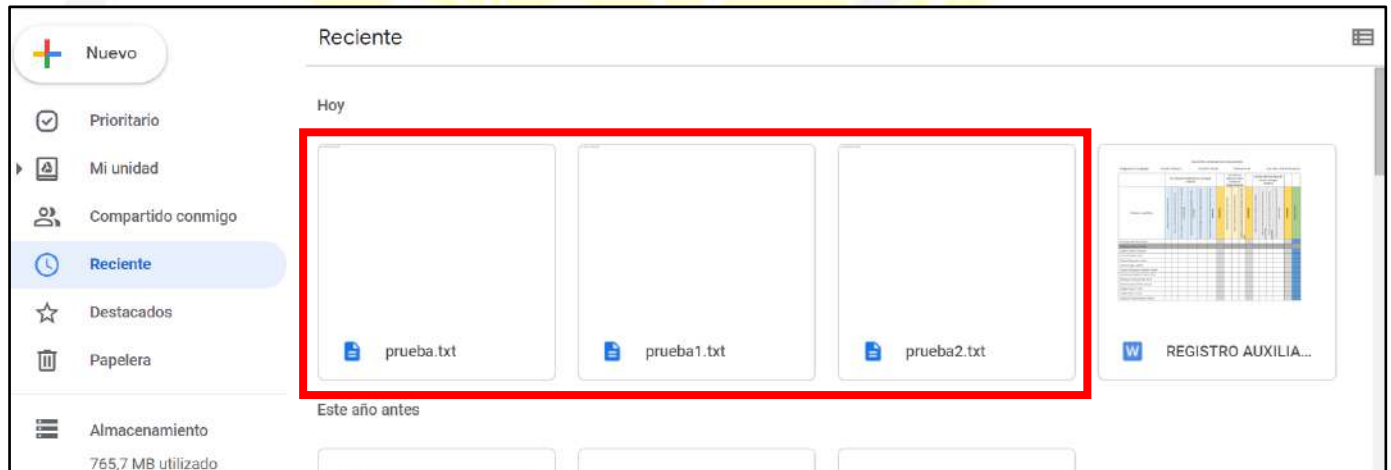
Nuevo

Prioritario

Mi unidad

Compartido conmigo

Reciente

Destacados

Papelera

Almacenamiento

765,7 MB utilizado

Reciente

Hoy

prueba.txt

prueba1.txt

prueba2.txt

REGISTRO AUXILIA...

Este año antes